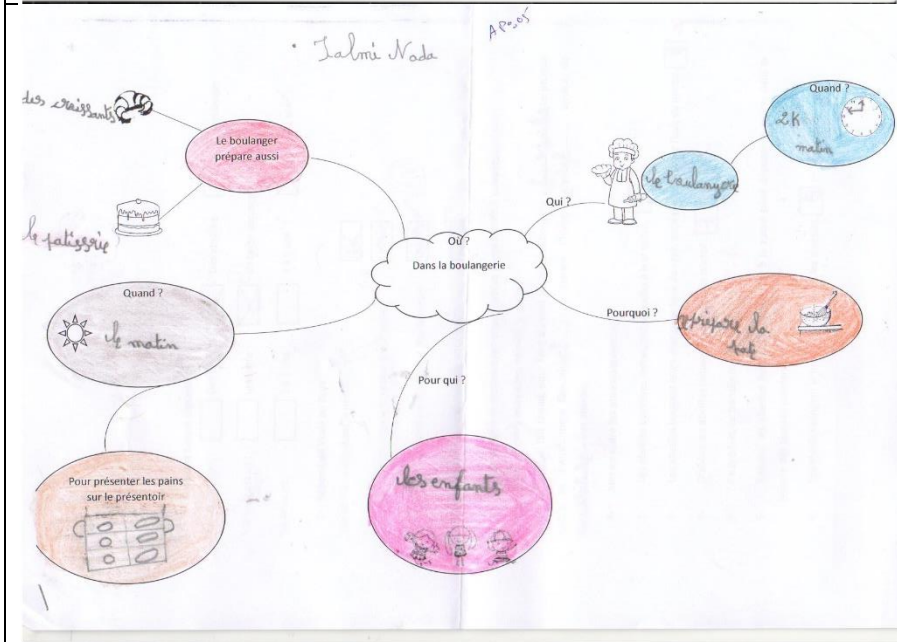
Talmi Nada

AP0005

des croissants

Le boulanger prépare aussi

la patisserie

Quand ?

2h matin

le boulanger

Qui ?

Où ?
Dans la boulangerie

Quand ?

le matin

Pourquoi ?

prépare la pâte

Pour qui ?

les enfants

Pour présenter les pains sur le présentoir